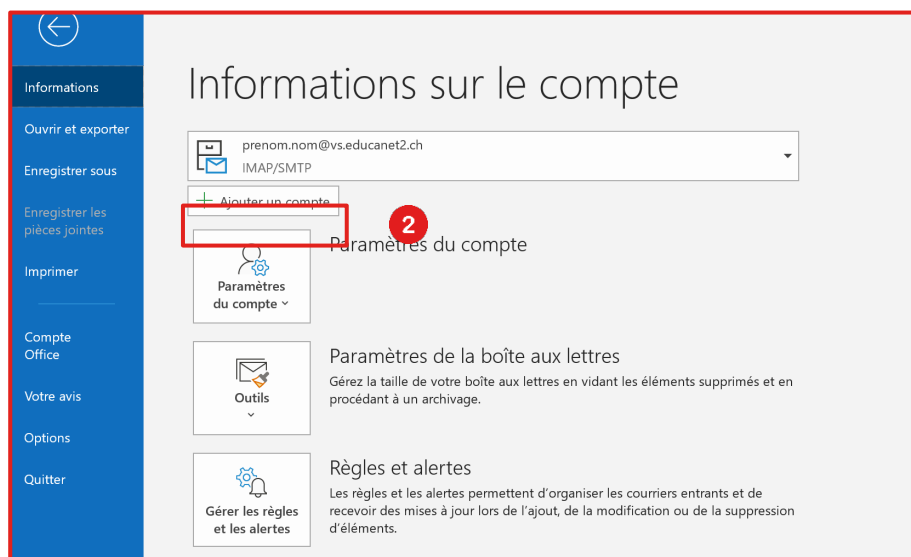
Informations

Ouvrir et exporter

Enregistrer sous

Enregistrer les pièces jointes

Imprimer

Compte Office

Votre avis

Options

Quitter

Informations sur le compte

prenom.nom@vs.educanet2.ch
IMAP/SMTP

+ Ajouter un compte

2

Paramètres du compte ˅

Paramètres du compte

Outils ˅

Paramètres de la boîte aux lettres

Gérez la taille de votre boîte aux lettres en vidant les éléments supprimés et en procédant à un archivage.

Gérer les règles et les alertes

Règles et alertes

Les règles et les alertes permettent d'organiser les courriers entrants et de recevoir des mises à jour lors de l'ajout, de la modification ou de la suppression d'éléments.